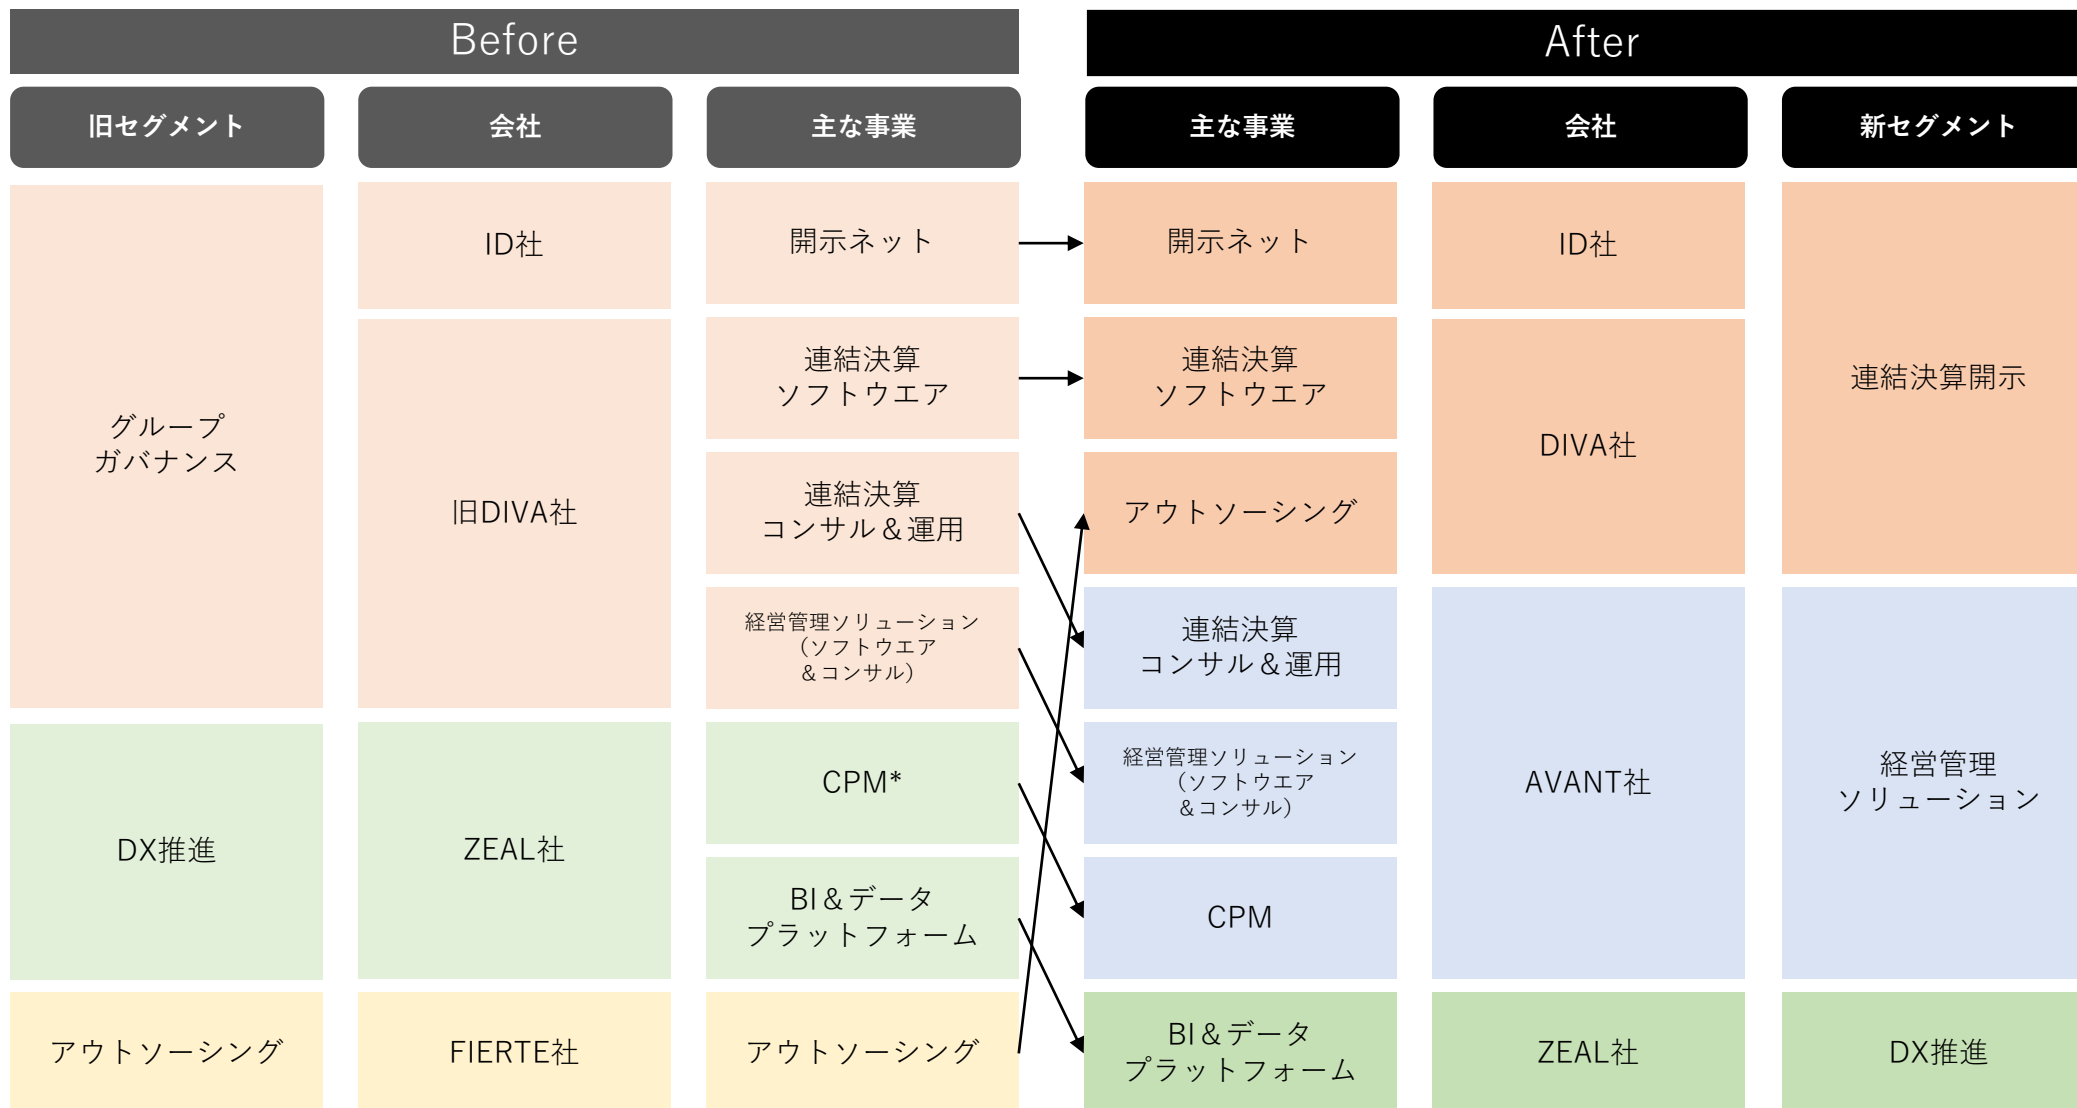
Before

| 旧セグメント | 会社 | 主な事業 |
|---|---|---|
| グループガバナンス | ID社 | 開示ネット |
| | 旧DIVA社 | 連結決算ソフトウエア |
| | | 連結決算コンサル＆運用 |
| | | 経営管理ソリューション（ソフトウエア＆コンサル） |
| DX推進 | ZEAL社 | CPM* |
| | | BI＆データプラットフォーム |
| アウトソーシング | FIERTE社 | アウトソーシング |

After

| 主な事業 | 会社 | 新セグメント |
|---|---|---|
| 開示ネット | ID社 | 連結決算開示 |
| 連結決算ソフトウエア | DIVA社 | |
| アウトソーシング | | |
| 連結決算コンサル＆運用 | AVANT社 | 経営管理ソリューション |
| 経営管理ソリューション（ソフトウエア＆コンサル） | | |
| CPM | | |
| BI＆データプラットフォーム | ZEAL社 | DX推進 |